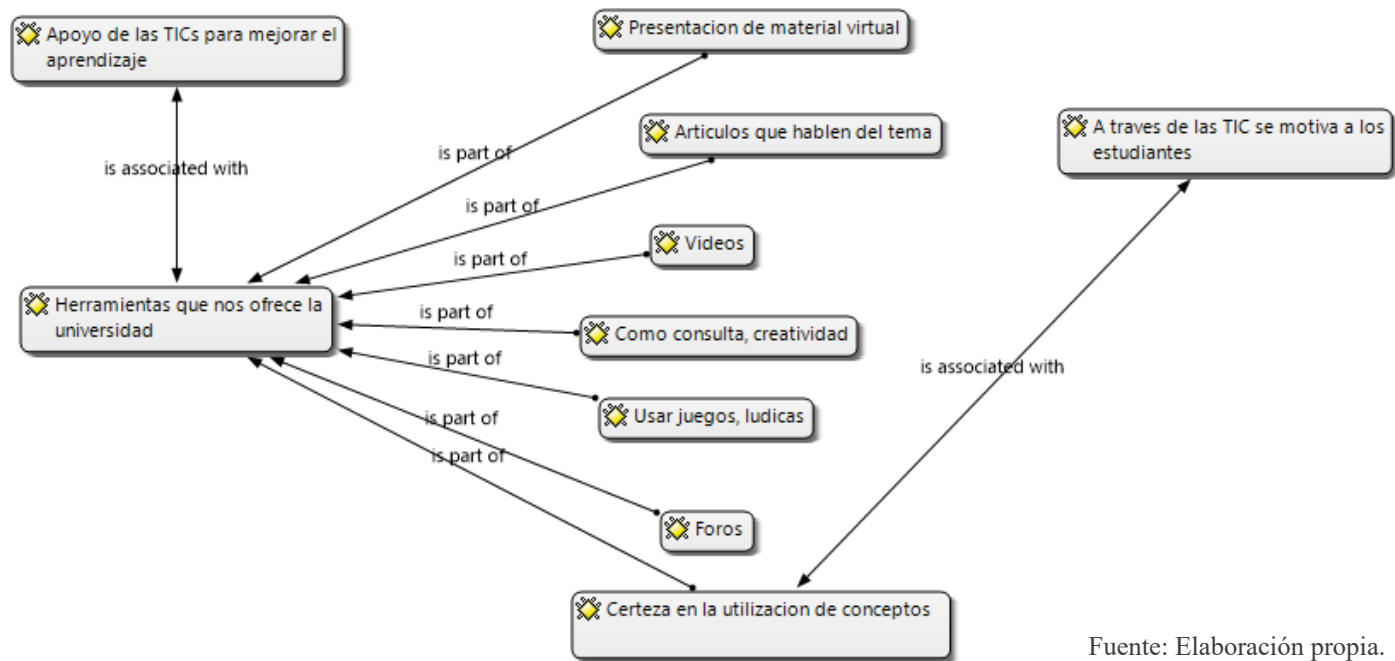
Apoyo de las TICs para mejorar el aprendizaje

Presentacion de material virtual

Articulos que hablen del tema

A traves de las TIC se motiva a los estudiantes

is associated with

is part of

is part of

is part of

Videos

Herramientas que nos ofrece la universidad

is part of

Como consulta, creatividad

is part of

is associated with

Usar juegos, ludicas

is part of

is part of

Foros

Certeza en la utilizacion de conceptos

Fuente: Elaboración propia.